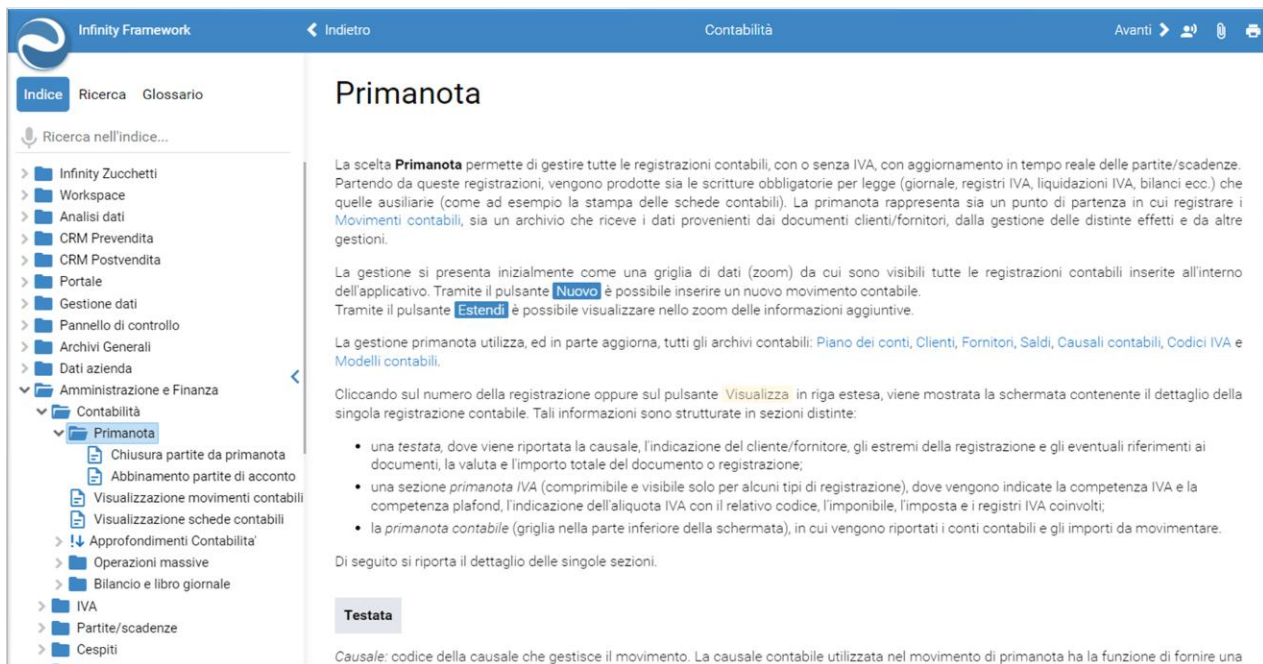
Infinity Framework
Indietro
Contabilità
Avanti

Indice Ricerca Glossario
Ricerca nell'indice...

Infinity Zucchetti
Workspace
Analisi dati
CRM Prevendita
CRM Postvendita
Portale
Gestione dati
Pannello di controllo
Archivi Generali
Dati azienda
Amministrazione e Finanza
Contabilità
Primanota
Chiusura partite da primanota
Abbinamento partite di acconto
Visualizzazione movimenti contabili
Visualizzazione schede contabili
Approfondimenti Contabilita'
Operazioni massive
Bilancio e libro giornale
IVA
Partite/scadenze
Cespiti

Primanota

La scelta **Primanota** permette di gestire tutte le registrazioni contabili, con o senza IVA, con aggiornamento in tempo reale delle partite/scadenze. Partendo da queste registrazioni, vengono prodotte sia le scritture obbligatorie per legge (giornale, registri IVA, liquidazioni IVA, bilanci ecc.) che quelle ausiliarie (come ad esempio la stampa delle schede contabili). La primanota rappresenta sia un punto di partenza in cui registrare i Movimenti contabili, sia un archivio che riceve i dati provenienti dai documenti clienti/fornitori, dalla gestione delle distinte effetti e da altre gestioni.

La gestione si presenta inizialmente come una griglia di dati (zoom) da cui sono visibili tutte le registrazioni contabili inserite all'interno dell'applicativo. Tramite il pulsante Nuovo è possibile inserire un nuovo movimento contabile.
Tramite il pulsante Estendi è possibile visualizzare nello zoom delle informazioni aggiuntive.

La gestione primanota utilizza, ed in parte aggiorna, tutti gli archivi contabili: Piano dei conti, Clienti, Fornitori, Saldi, Causali contabili, Codici IVA e Modelli contabili.

Cliccando sul numero della registrazione oppure sul pulsante Visualizza in riga estesa, viene mostrata la schermata contenente il dettaglio della singola registrazione contabile. Tali informazioni sono strutturate in sezioni distinte:

• una *testata*, dove viene riportata la causale, l'indicazione del cliente/fornitore, gli estremi della registrazione e gli eventuali riferimenti ai documenti, la valuta e l'importo totale del documento o registrazione;
• una sezione *primanota IVA* (comprimibile e visibile solo per alcuni tipi di registrazione), dove vengono indicate la competenza IVA e la competenza plafond, l'indicazione dell'aliquota IVA con il relativo codice, l'imponibile, l'imposta e i registri IVA coinvolti;
• la *primanota contabile* (griglia nella parte inferiore della schermata), in cui vengono riportati i conti contabili e gli importi da movimentare.

Di seguito si riporta il dettaglio delle singole sezioni.

Testata

*Causale:* codice della causale che gestisce il movimento. La causale contabile utilizzata nel movimento di primanota ha la funzione di fornire una